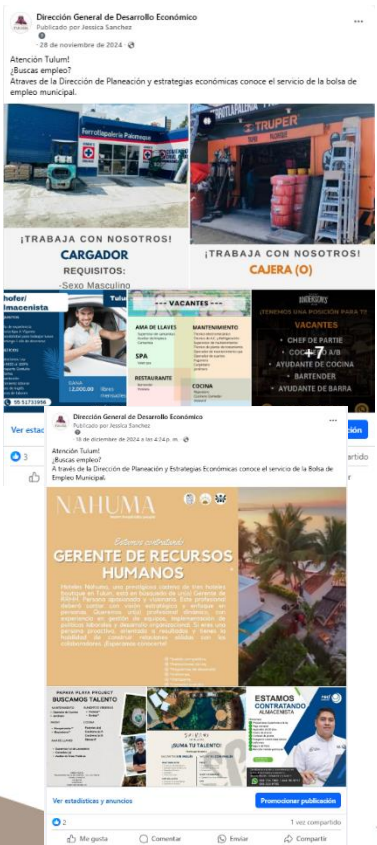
Dirección General de Desarrollo Económico
Publicado por Jessica Sanchez
28 de noviembre de 2024

Atención Tulum!
¿Buscas empleo?
Atraves de la Dirección de Planeación y estrategias económicas conoce el servicio de la bolsa de empleo municipal.

Ferrotlapaleria Palmeque

TRUPER

¡TRABAJA CON NOSOTROS!
CARGADOR
REQUISITOS:
-Sexo Masculino

¡TRABAJA CON NOSOTROS!
CAJERA (O)

hofer/ lmacenista
Tulum

--- VACANTES ---
AMA DE LLAVES
MANTENIMIENTO
SPA
RESTAURANTE
COCINA

¡TENEMOS UNA POSICIÓN PARA TI!
VACANTES
CHEF DE PARTIE
COCINERO A/B
AYUDANTE DE COCINA
BARTENDER
AYUDANTE DE BARRA
+7

Ver estad
ión
3
artido

Dirección General de Desarrollo Económico
Publicado por Jessica Sanchez
18 de diciembre de 2024 a las 4:24 p. m.

Atención Tulum!
¿Buscas empleo?
A través de la Dirección de Planeación y Estrategias Económicas conoce el servicio de la Bolsa de Empleo Municipal.

NAHUMA
Estamos contratando
GERENTE DE RECURSOS HUMANOS

PAPAYA PLAYA PROJECT
BUSCAMOS TALENTO

¡SUMA TU TALENTO!

ESTAMOS CONTRATANDO
ALMACENISTA

Ver estadísticas y anuncios
Promocionar publicación
2
1 vez compartido
Me gusta
Comentar
Enviar
Compartir